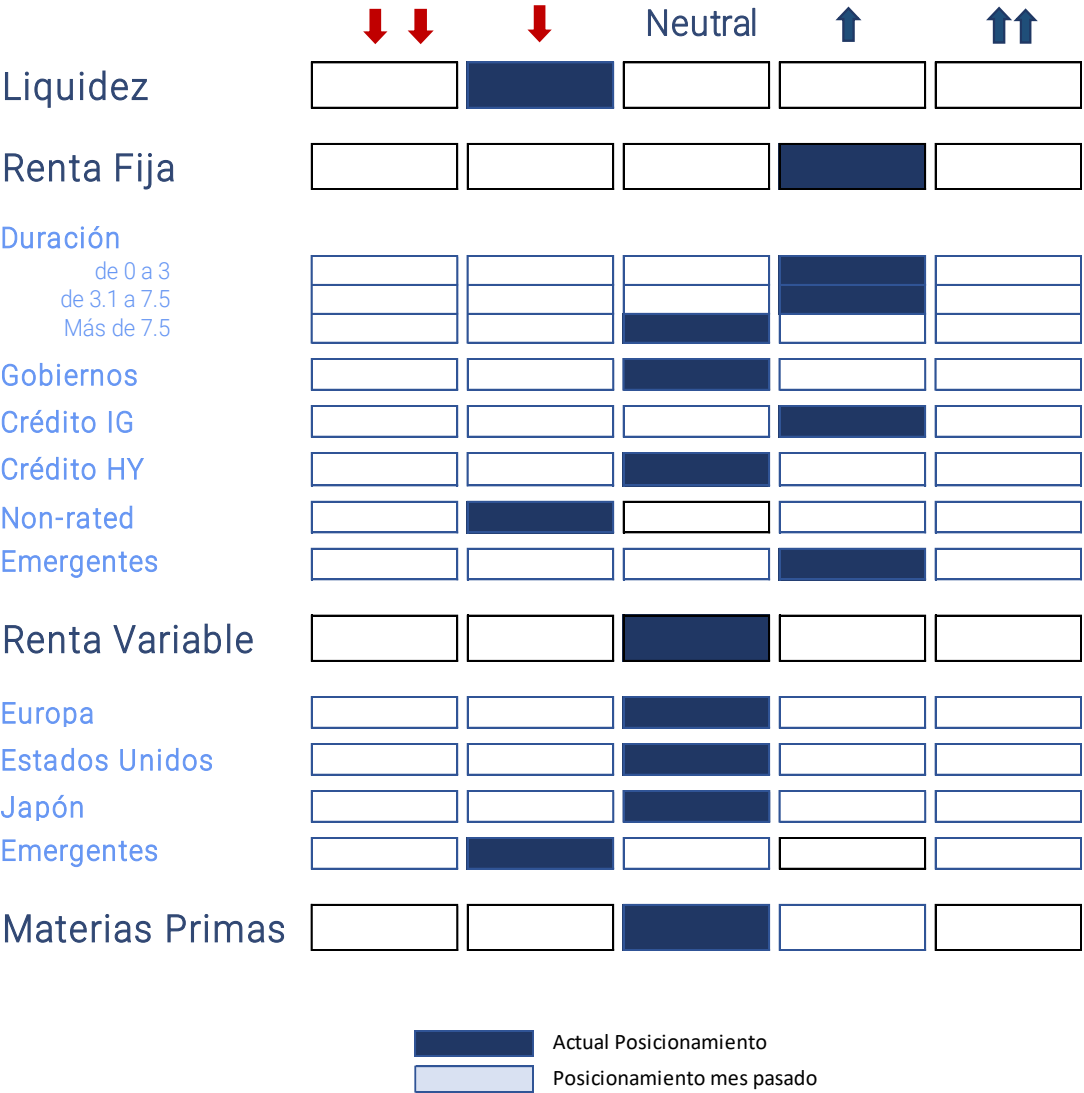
Neutral

Liquidez

Renta Fija

Duración
de 0 a 3
de 3.1 a 7.5
Más de 7.5

Gobiernos

Crédito IG

Crédito HY

Non-rated

Emergentes

Renta Variable

Europa

Estados Unidos

Japón

Emergentes

Materias Primas

Actual Posicionamiento
Posicionamiento mes pasado